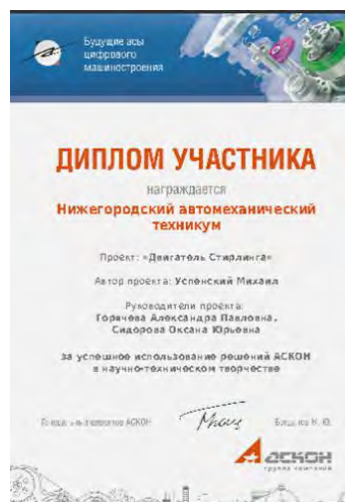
Будущие асы цифрового машиностроения

ДИПЛОМ УЧАСТНИКА

награждается

Нижегородский автомеханический техникум

Проект: «Двигатель Стирлинга»

Автор проекта: Успенский Михаил

Руководители проекта:
Горячева Александра Павловна,
Сидорова Оксана Юрьевна

за успешное использование решений АСКОН в научно-техническом творчестве

Генеральный директор АСКОН

Бащев К. Ю.

АСКОН
группа компаний